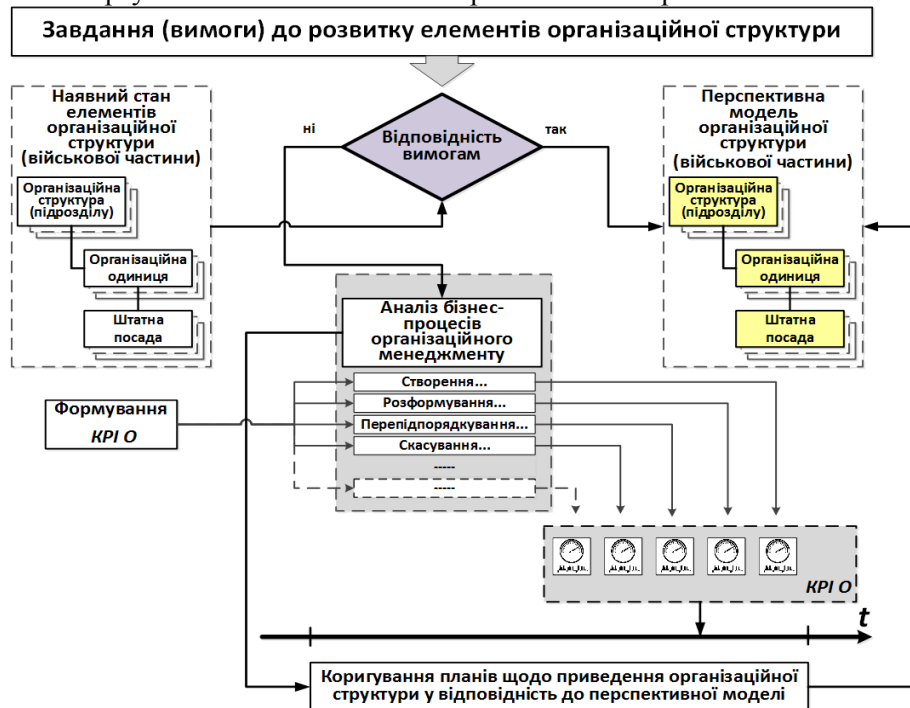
Завдання (вимоги) до розвитку елементів організаційної структури

Наявний стан елементів організаційної структури (військової частини)

Організаційна структура (підрозділу)

Організаційна одиниця

Штатна посада

ні

Відповідність вимогам

так

Перспективна модель організаційної структури (військової частини)

Організаційна структура (підрозділу)

Організаційна одиниця

Штатна посада

Аналіз бізнес-процесів організаційного менеджменту

Створення...

Розформування...

Перепідпорядкування...

Скасування...

-----

----

Формування KPI O

KPI O

t

Коригування планів щодо приведення організаційної структури у відповідність до перспективної моделі